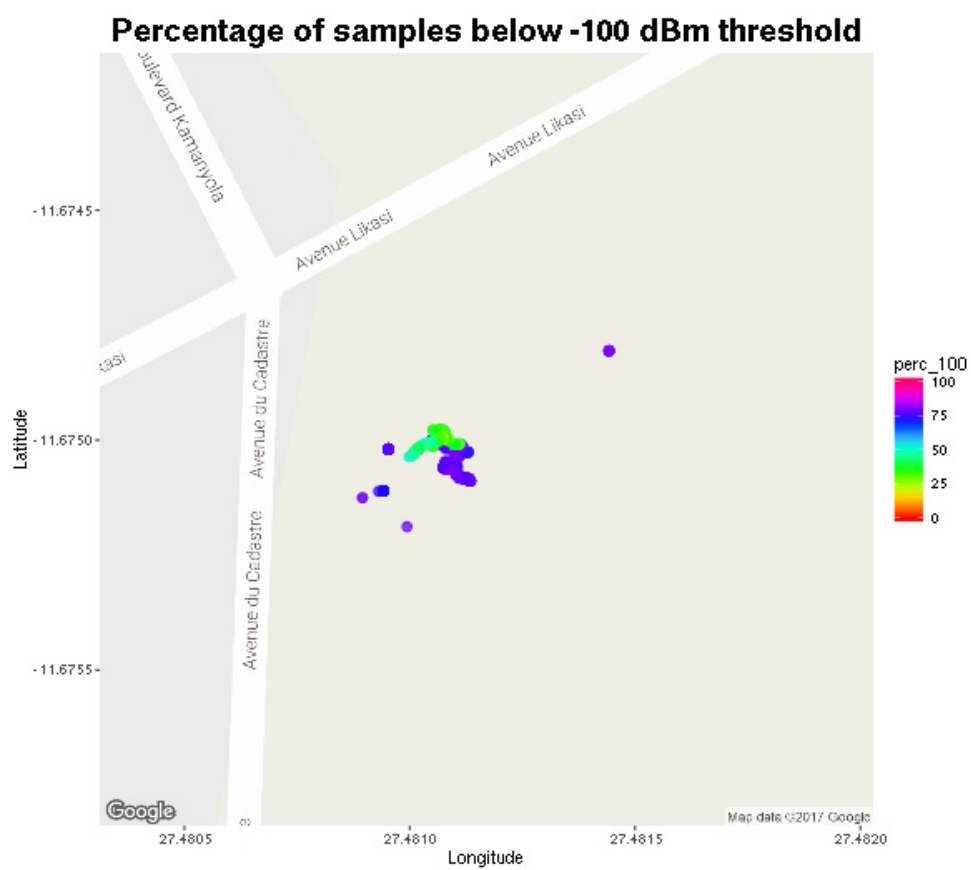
Percentage of samples below -100 dBm threshold

Boulevard Kamanyola
Avenue Likasi
Avenue Likasi
kasi
Avenue du Cadastre
Avenue du Cadastre

-11.6745
-11.6750
-11.6755
Latitude

perc_100
100
75
50
25
0

Google
Map data ©2017 Google

27.4805
27.4810
27.4815
27.4820
Longitude